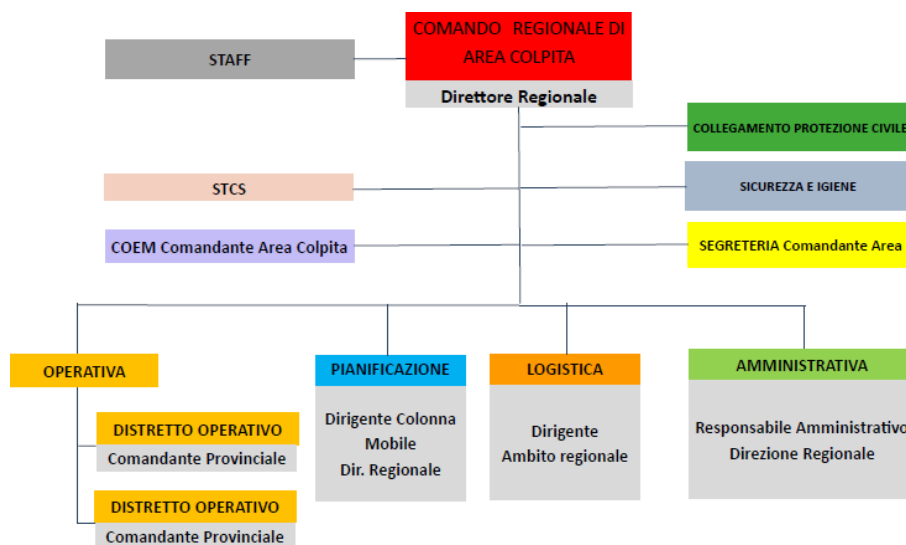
COMANDO REGIONALE DI AREA COLPITA

Direttore Regionale

STAFF

COLLEGAMENTO PROTEZIONE CIVILE

STCS

SICUREZZA E IGIENE

COEM Comandante Area Colpita

SEGRETERIA Comandante Area

OPERATIVA

DISTRETTO OPERATIVO
Comandante Provinciale

DISTRETTO OPERATIVO
Comandante Provinciale

PIANIFICAZIONE
Dirigente Colonna Mobile
Dir. Regionale

LOGISTICA
Dirigente
Ambito regionale

AMMINISTRATIVA
Responsabile Amministrativo
Direzione Regionale